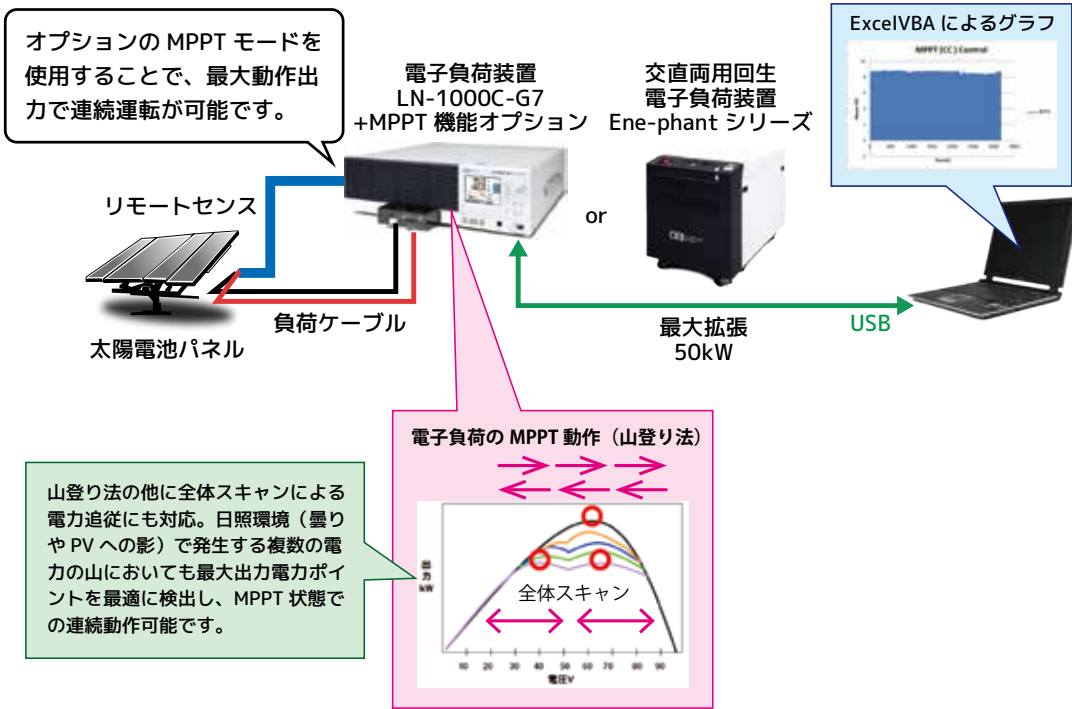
オプションの MPPT モードを使用することで、最大動作出力で連続運転が可能です。

電子負荷装置
LN-1000C-G7
+MPPT 機能オプション

交直両用回生
電子負荷装置
Ene-phant シリーズ

ExcelVBA によるグラフ

MPPT (CC) Control

リモートセンス

or

太陽電池パネル

負荷ケーブル

最大拡張
50kW

USB

電子負荷の MPPT 動作（山登り法）

山登り法の他に全体スキャンによる電力追従にも対応。日照環境（曇りや PV への影）で発生する複数の電力の山においても最大出力電力ポイントを最適に検出し、MPPT 状態での連続動作可能です。

出力
kW

全体スキャン

10 20 30 40 50 60 70 80 90
電圧V